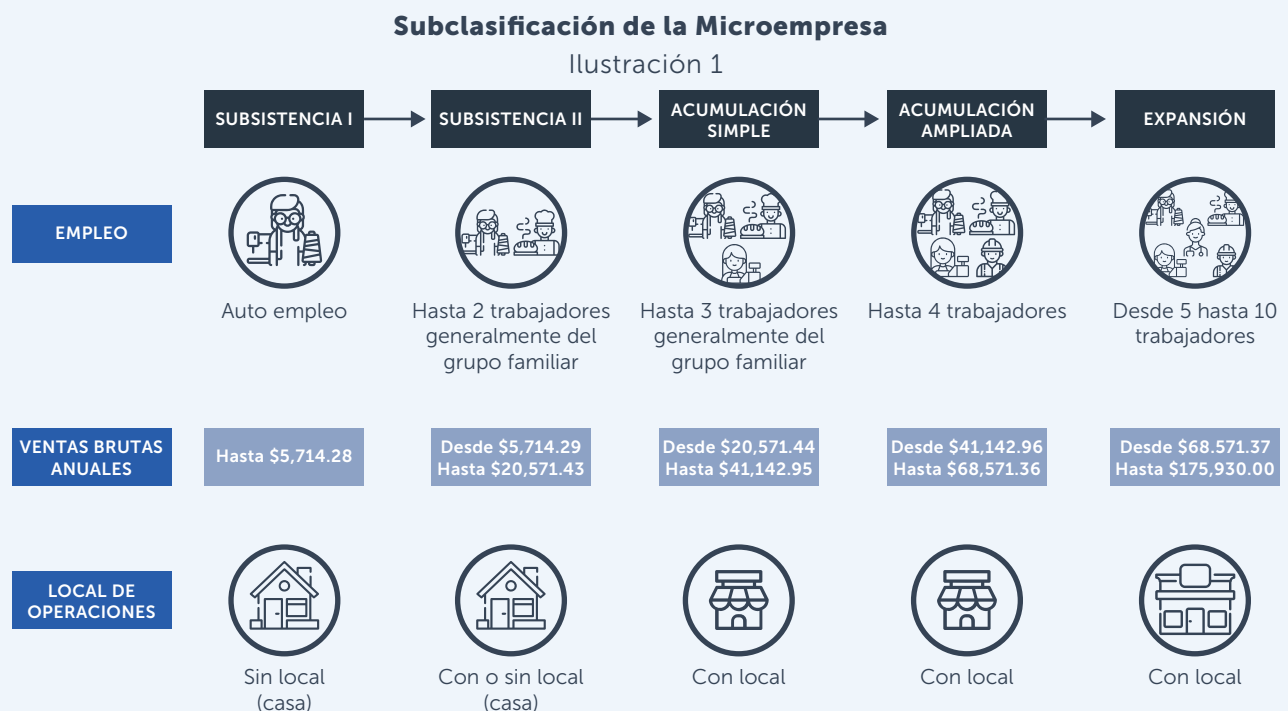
Subclasificación de la Microempresa
Ilustración 1

| | SUBSISTENCIA I | SUBSISTENCIA II | ACUMULACIÓN SIMPLE | ACUMULACIÓN AMPLIADA | EXPANSIÓN |
|---|---|---|---|---|---|
| EMPLEO | Auto empleo | Hasta 2 trabajadores generalmente del grupo familiar | Hasta 3 trabajadores generalmente del grupo familiar | Hasta 4 trabajadores | Desde 5 hasta 10 trabajadores |
| VENTAS BRUTAS ANUALES | Hasta \$5,714.28 | Desde \$5,714.29 Hasta \$20,571.43 | Desde \$20,571.44 Hasta \$41,142.95 | Desde \$41,142.96 Hasta \$68,571.36 | Desde \$68.571.37 Hasta \$175,930.00 |
| LOCAL DE OPERACIONES | Sin local (casa) | Con o sin local (casa) | Con local | Con local | Con local |